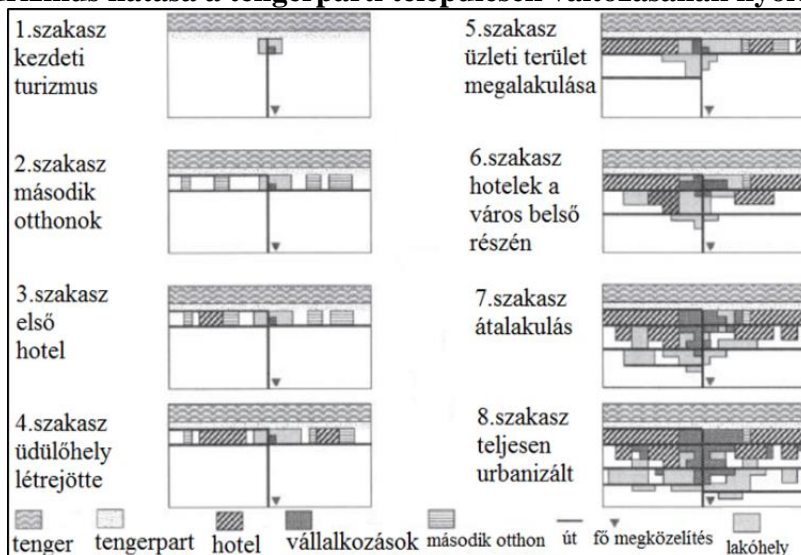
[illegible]izmus hatása a tengerparti településen változásainak nyom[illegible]

1.szakasz kezdeti turizmus

5.szakasz üzleti terület megalakulása

2.szakasz második otthonok

6.szakasz hotelek a város belső részén

3.szakasz első hotel

7.szakasz átalakulás

4.szakasz üdülőhely létrejötte

8.szakasz teljesen urbanizált

tenger tengerpart hotel vállalkozások második otthon út fő megközelítés lakóhely